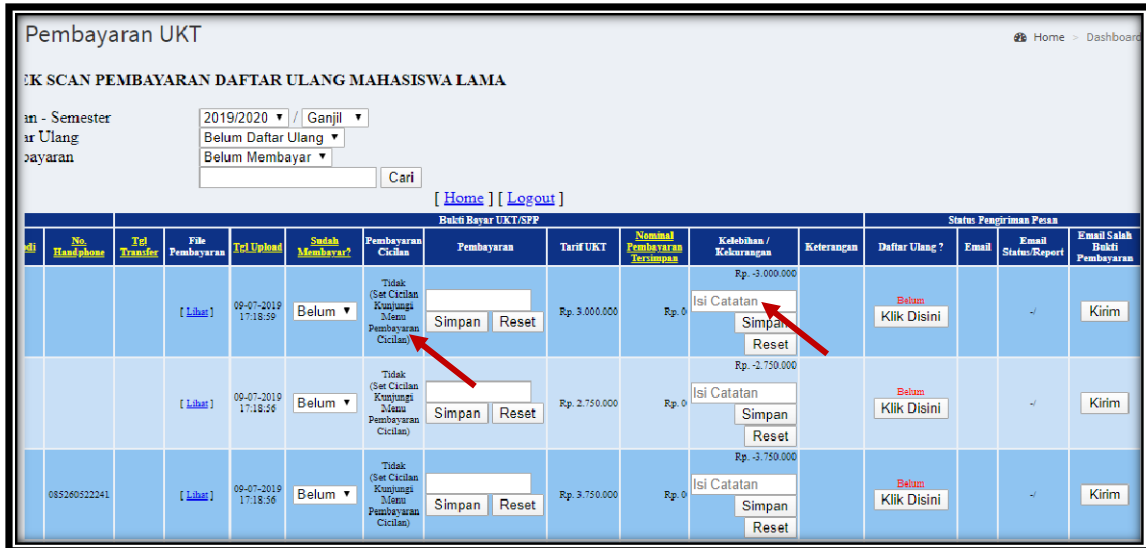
Pembayaran UKT

Home > Dashboard

EK SCAN PEMBAYARAN DAFTAR ULANG MAHASISWA LAMA

an - Semester 2019/2020 / Ganjil
ar Ulang Belum Daftar Ulang
bayaran Belum Membayar

Cari

[ Home ] [ Logout ]

| di | No. Handphone | Tgl Transfer | File Pembayaran | Tgl Upload | Sudah Membayar? | Pembayaran Cicilan | Pembayaran | Tarif UKT | Nominal Pembayaran Tersimpan | Kelebihan / Kekurangan | Keterangan | Daftar Ulang ? | Email | Email Status/Report | Email Salah Bukti Pembayaran |
|---|---|---|---|---|---|---|---|---|---|---|---|---|---|---|---|
| | | | [ Lihat ] | 09-07-2019 17:18:59 | Belum | Tidak (Set Cicilan Kunjungi Menu Pembayaran Cicilan) | Simpan Reset | Rp. 3.000.000 | Rp. 0 | Rp. -3.000.000 Isi Catatan Simpan Reset | | Belum Klik Disini | | -/ | Kirim |
| | | | [ Lihat ] | 09-07-2019 17:18:56 | Belum | Tidak (Set Cicilan Kunjungi Menu Pembayaran Cicilan) | Simpan Reset | Rp. 2.750.000 | Rp. 0 | Rp. -2.750.000 Isi Catatan Simpan Reset | | Belum Klik Disini | | -/ | Kirim |
| | 085260522241 | | [ Lihat ] | 09-07-2019 17:18:56 | Belum | Tidak (Set Cicilan Kunjungi Menu Pembayaran Cicilan) | Simpan Reset | Rp. 3.750.000 | Rp. 0 | Rp. -3.750.000 Isi Catatan Simpan Reset | | Belum Klik Disini | | -/ | Kirim |

Bukti Bayar UKT/SPP
Status Pengiriman Pesan